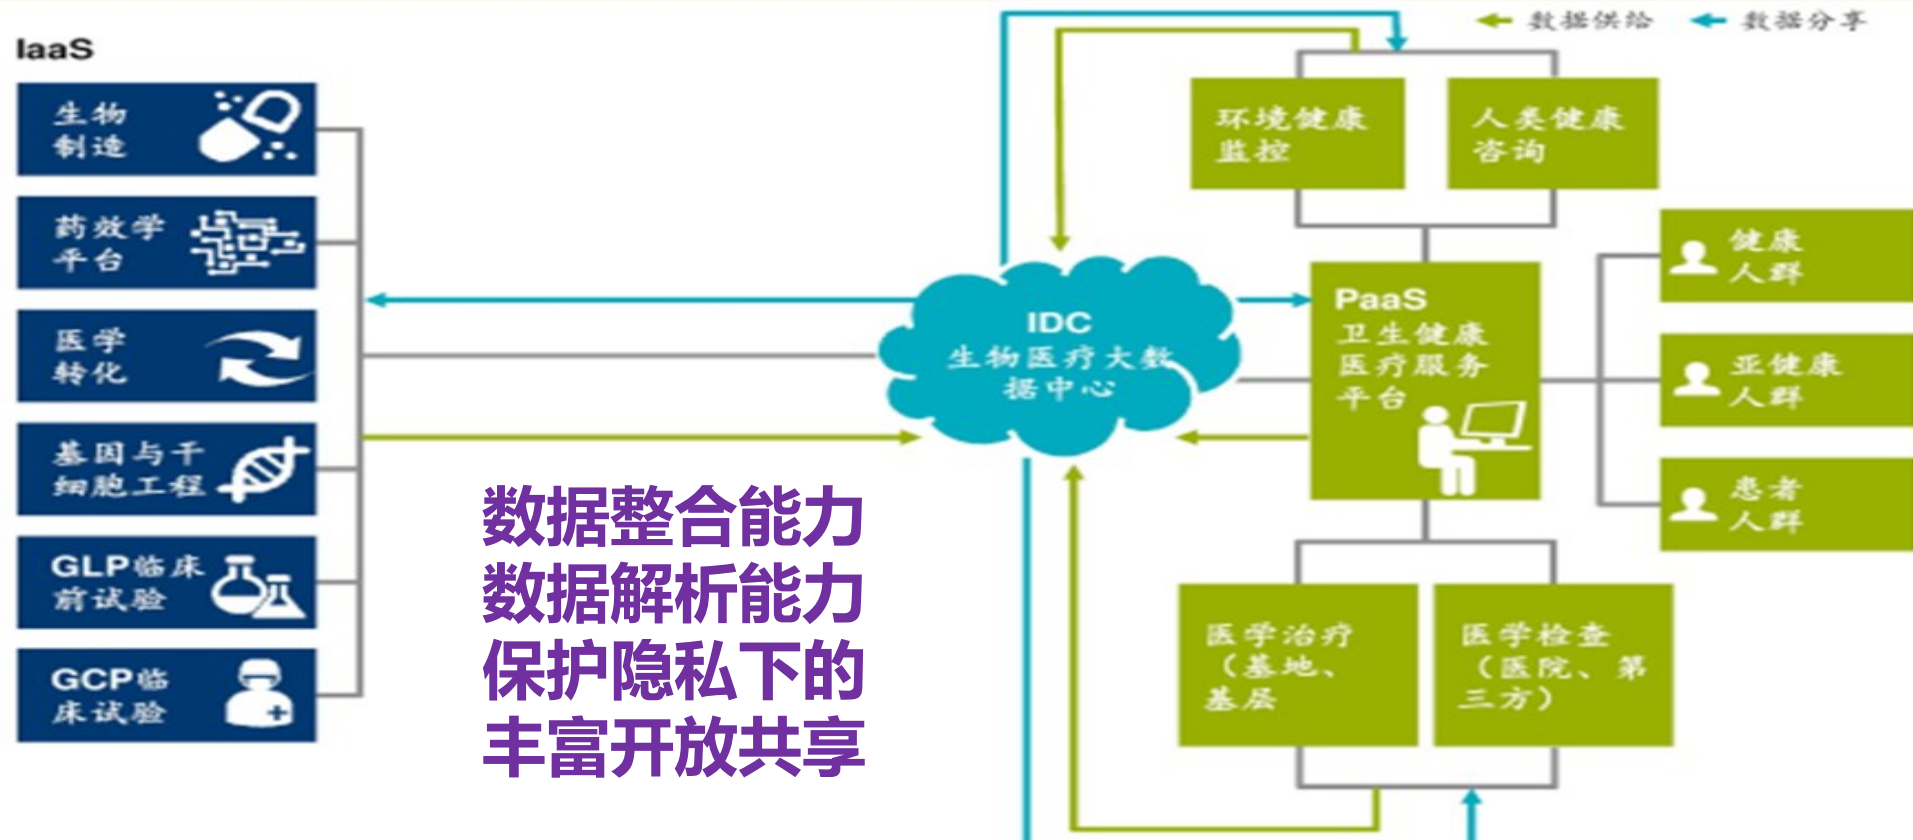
IaaS

生物制造

药效学平台

医学转化

基因与干细胞工程

GLP临床前试验

GCP临床试验

数据供给　数据分享

环境健康监控

人类健康咨询

IDC
生物医疗大数据中心

PaaS
卫生健康医疗服务平台

健康人群

亚健康人群

患者人群

医学治疗（基地、基层

医学检查（医院、第三方）

数据整合能力
数据解析能力
保护隐私下的
丰富开放共享